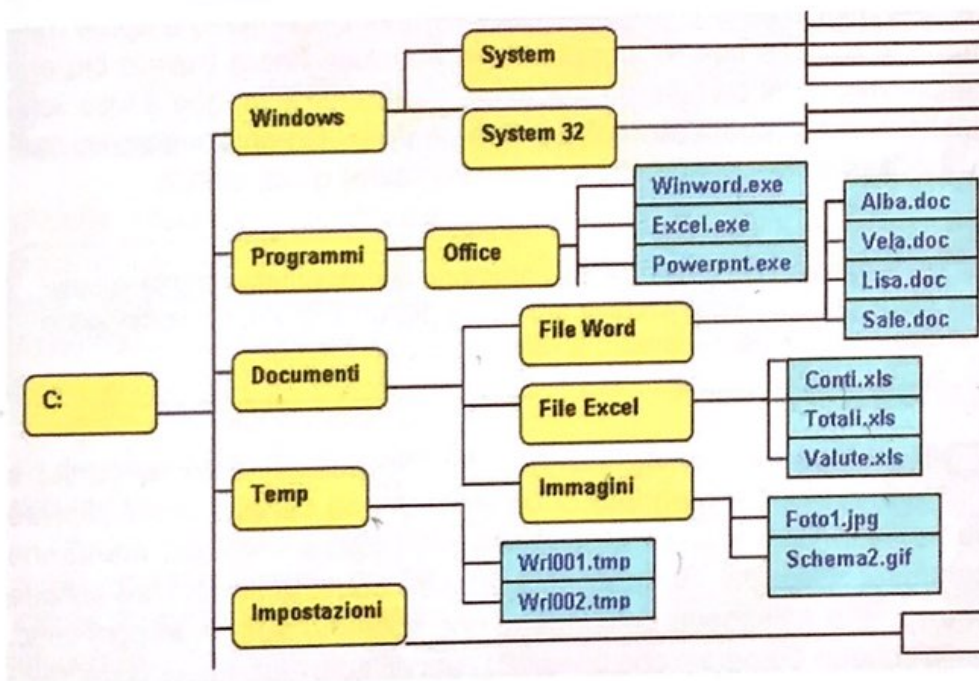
C:

Windows

System

System 32

Programmi

Office

Winword.exe

Excel.exe

Powerpnt.exe

Documenti

File Word

Alba.doc

Vela.doc

Lisa.doc

Sale.doc

File Excel

Conti.xls

Totali.xls

Valute.xls

Immagini

Foto1.jpg

Schema2.gif

Temp

Wrl001.tmp

Wrl002.tmp

Impostazioni